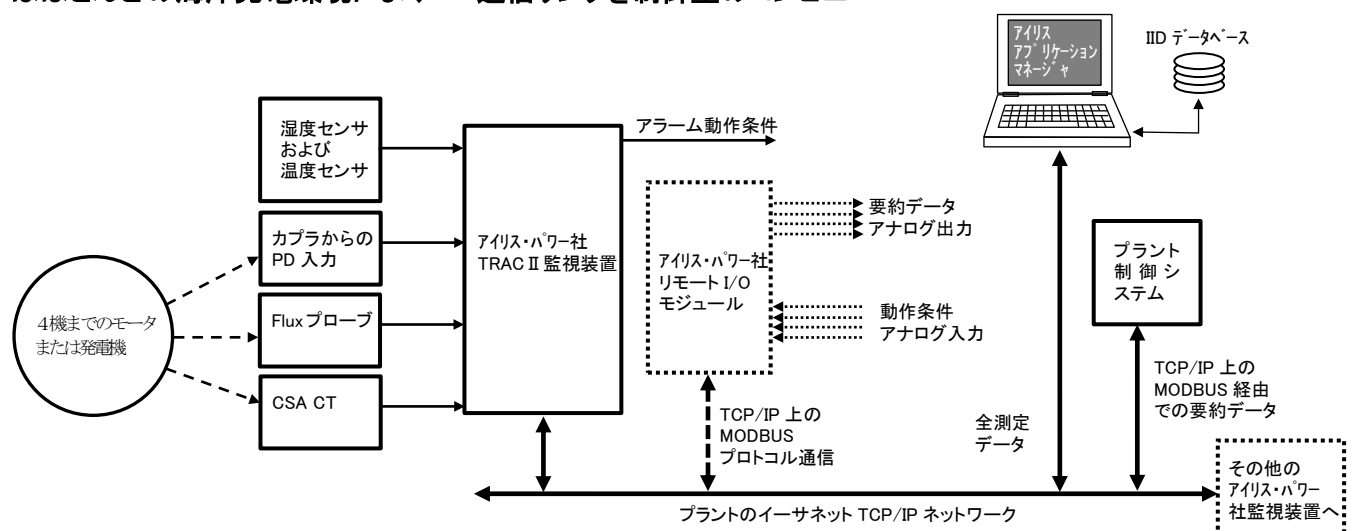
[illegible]

アイリス
アプリケーション
マネージャ

IID データベース

湿度センサ
および
温度センサ

アラーム動作条件

カプラからの
PD 入力

アイリス・パワー社
TRAC II 監視装置

アイリス・パワー社
リモート I/O
モジュール

要約データ
アナログ出力

プラント
制御システム

4機までのモータ
または発電機

Flux プローブ

動作条件
アナログ入力

TCP/IP 上の
MODBUS 経由
での要約データ

CSA CT

TCP/IP 上の
MODBUS
プロトコル通信

全測定
データ

その他の
アイリス・パワー
社監視装置へ

プラントのイーサネット TCP/IP ネットワーク